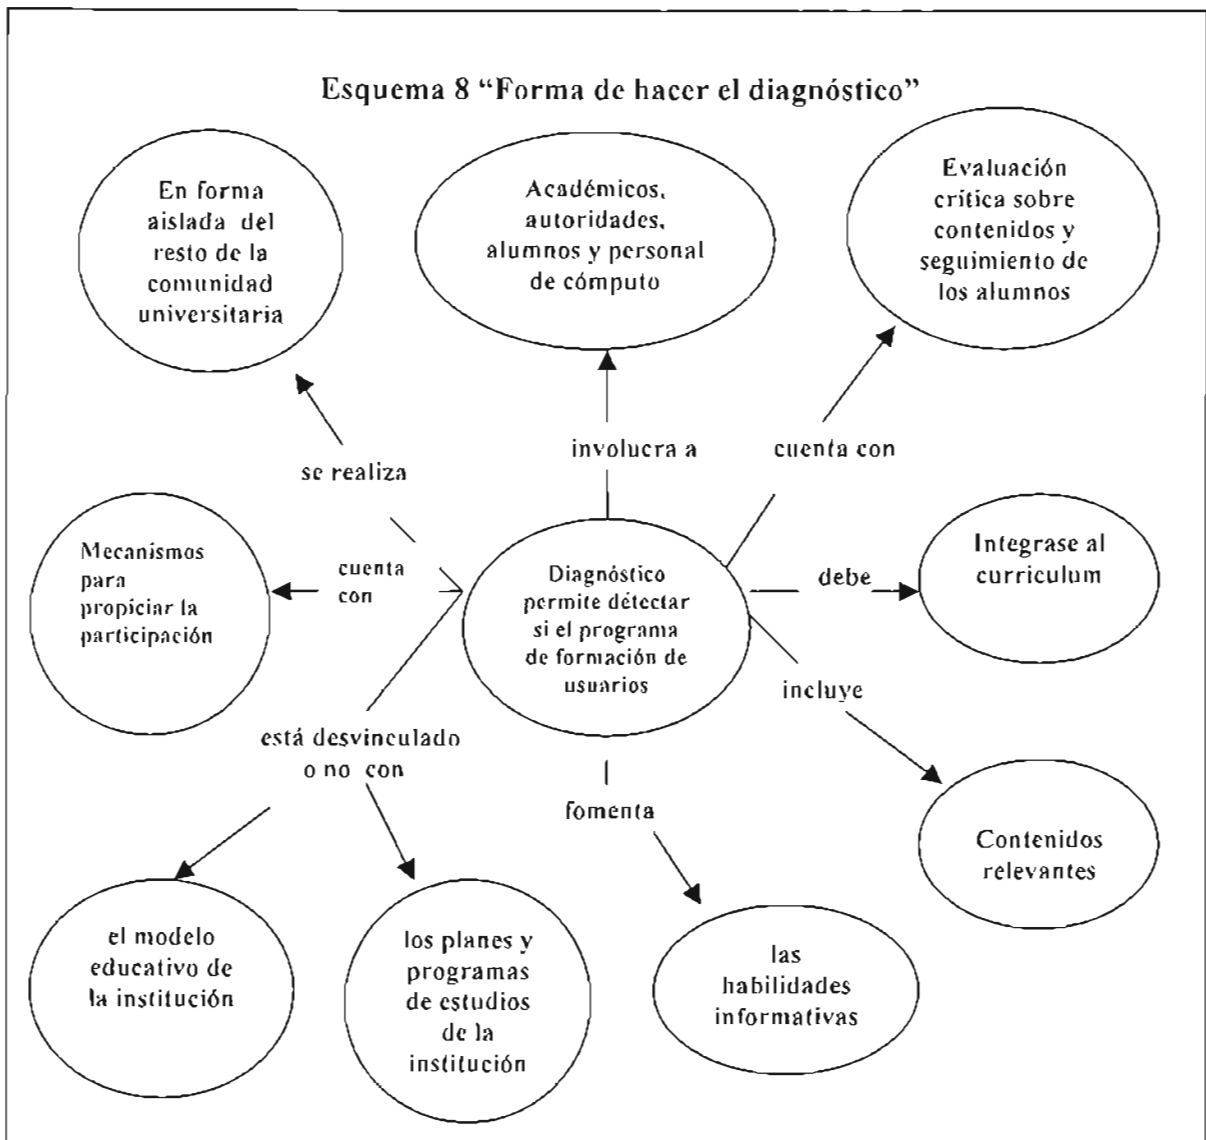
Esquema 8 "Forma de hacer el diagnóstico"

En forma aislada del resto de la comunidad universitaria

Académicos, autoridades, alumnos y personal de cómputo

Evaluación crítica sobre contenidos y seguimiento de los alumnos

se realiza

involucra a

cuenta con

Mecanismos para propiciar la participación

cuenta con

Diagnóstico permite détectar si el programa de formación de usuarios

debe

Integrase al curriculum

incluye

está desvinculado o no con

fomenta

Contenidos relevantes

el modelo educativo de la institución

los planes y programas de estudios de la institución

las habilidades informativas